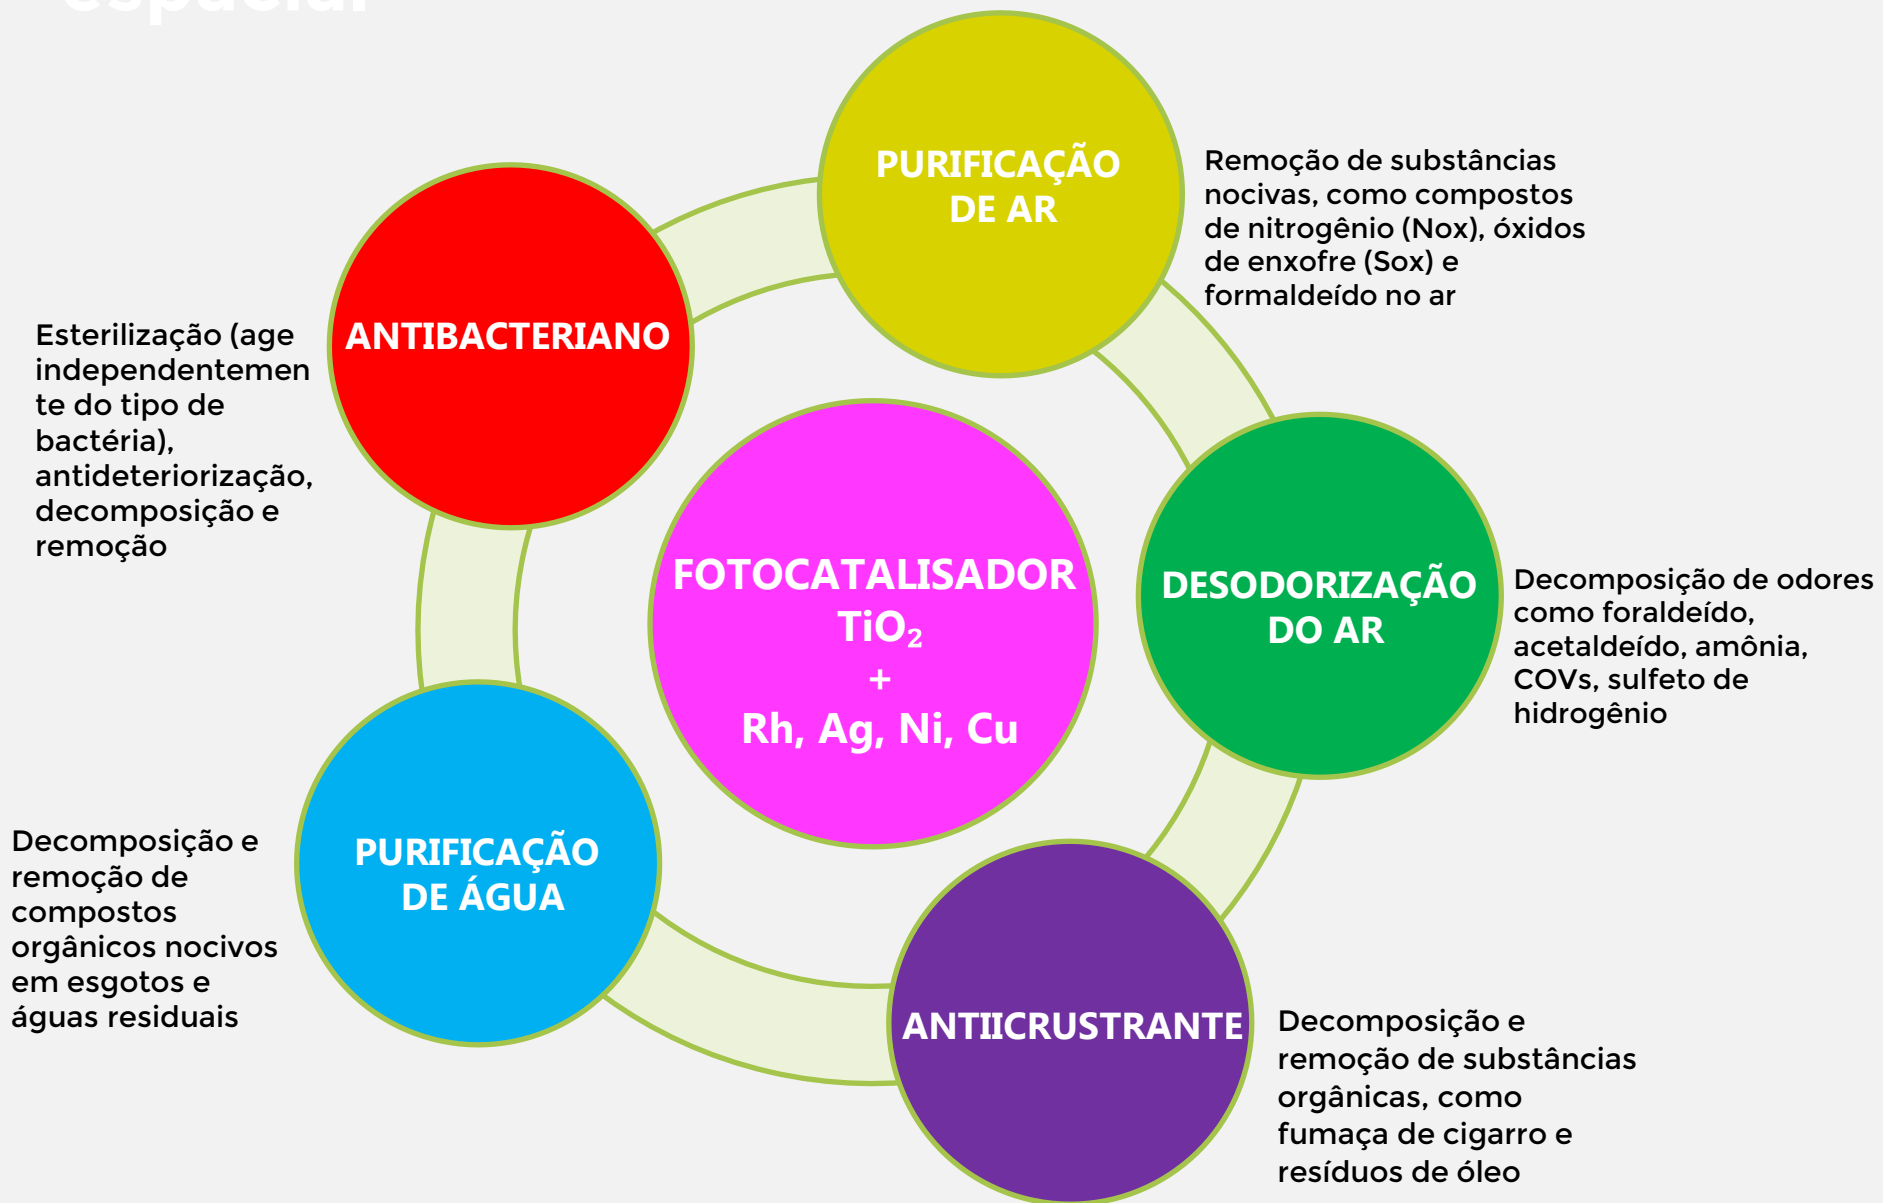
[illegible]

PURIFICAÇÃO DE AR

Remoção de substâncias nocivas, como compostos de nitrogênio (Nox), óxidos de enxofre (Sox) e formaldeído no ar

ANTIBACTERIANO

Esterilização (age independentemente do tipo de bactéria), antideteriorização, decomposição e remoção

FOTOCATALISADOR
$TiO_2$
+
Rh, Ag, Ni, Cu

DESODORIZAÇÃO DO AR

Decomposição de odores como foraldeído, acetaldeído, amônia, COVs, sulfeto de hidrogênio

PURIFICAÇÃO DE ÁGUA

Decomposição e remoção de compostos orgânicos nocivos em esgotos e águas residuais

ANTIICRUSTRANTE

Decomposição e remoção de substâncias orgânicas, como fumaça de cigarro e resíduos de óleo